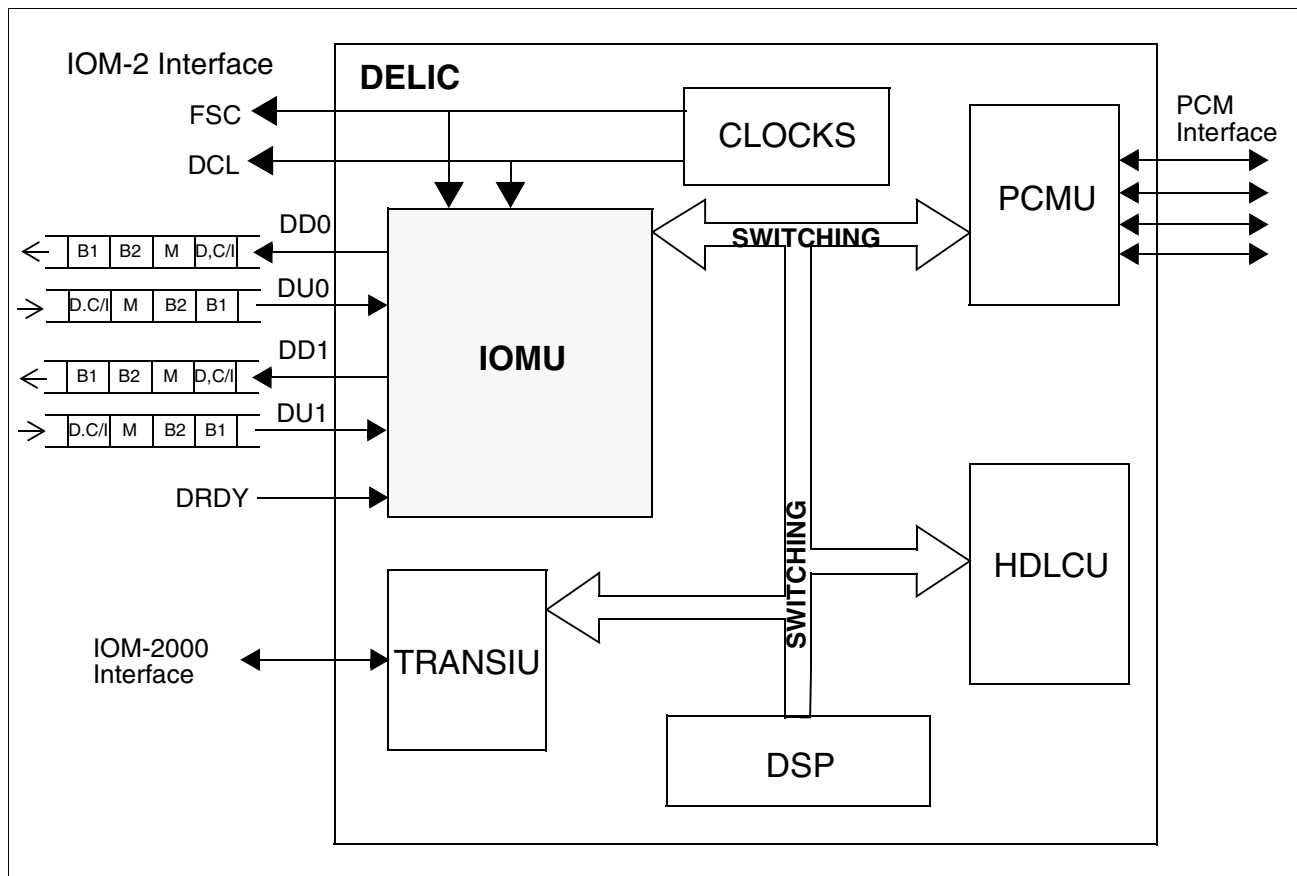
IOM-2 Interface

DELIC

FSC

DCL

CLOCKS

PCM Interface

PCMU

DD0

B1 B2 M D,C/I

SWITCHING

DU0

D.C/I M B2 B1

DD1

B1 B2 M D,C/I

IOMU

DU1

D.C/I M B2 B1

DRDY

SWITCHING

HDLCU

SWITCHING

TRANSIU

IOM-2000 Interface

DSP